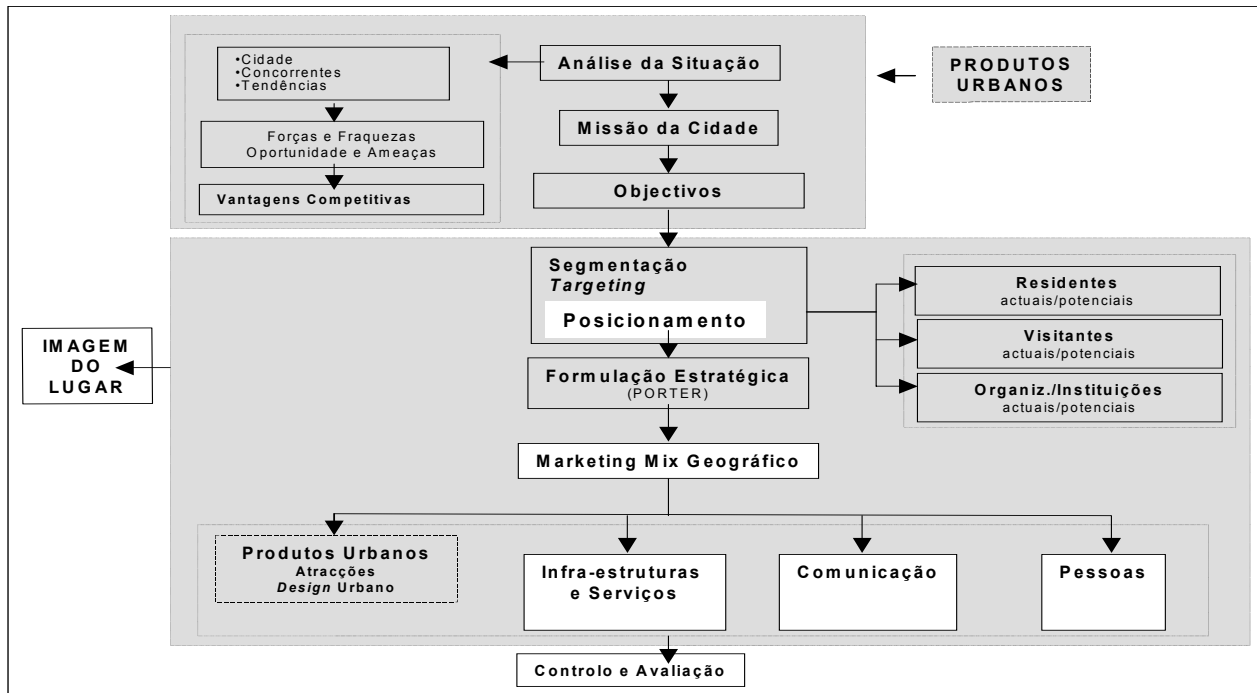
•Cidade
•Concorrentes
•Tendências

Forças e Fraquezas
Oportunidade e Ameaças

Vantagens Competitivas

Análise da Situação

Missão da Cidade

Objectivos

PRODUTOS URBANOS

Segmentação
*Targeting*
Posicionamento

Residentes
actuais/potenciais

Visitantes
actuais/potenciais

Organiz./Instituições
actuais/potenciais

IMAGEM DO LUGAR

Formulação Estratégica
(PORTER)

Marketing Mix Geográfico

Produtos Urbanos
Atracções
*Design* Urbano

Infra-estruturas e Serviços

Comunicação

Pessoas

Controlo e Avaliação